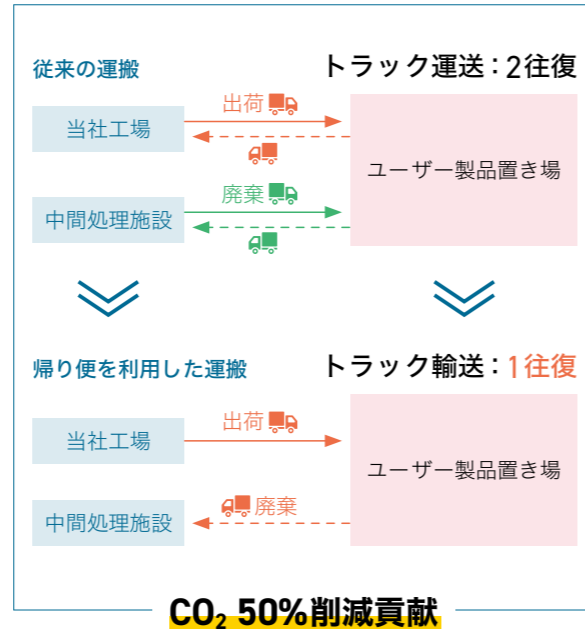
従来の運搬

トラック運送：2往復

当社工場

出荷

ユーザー製品置き場

中間処理施設

廃棄

帰り便を利用した運搬

トラック輸送：1往復

当社工場

出荷

ユーザー製品置き場

中間処理施設

廃棄

$CO_2$ 50%削減貢献